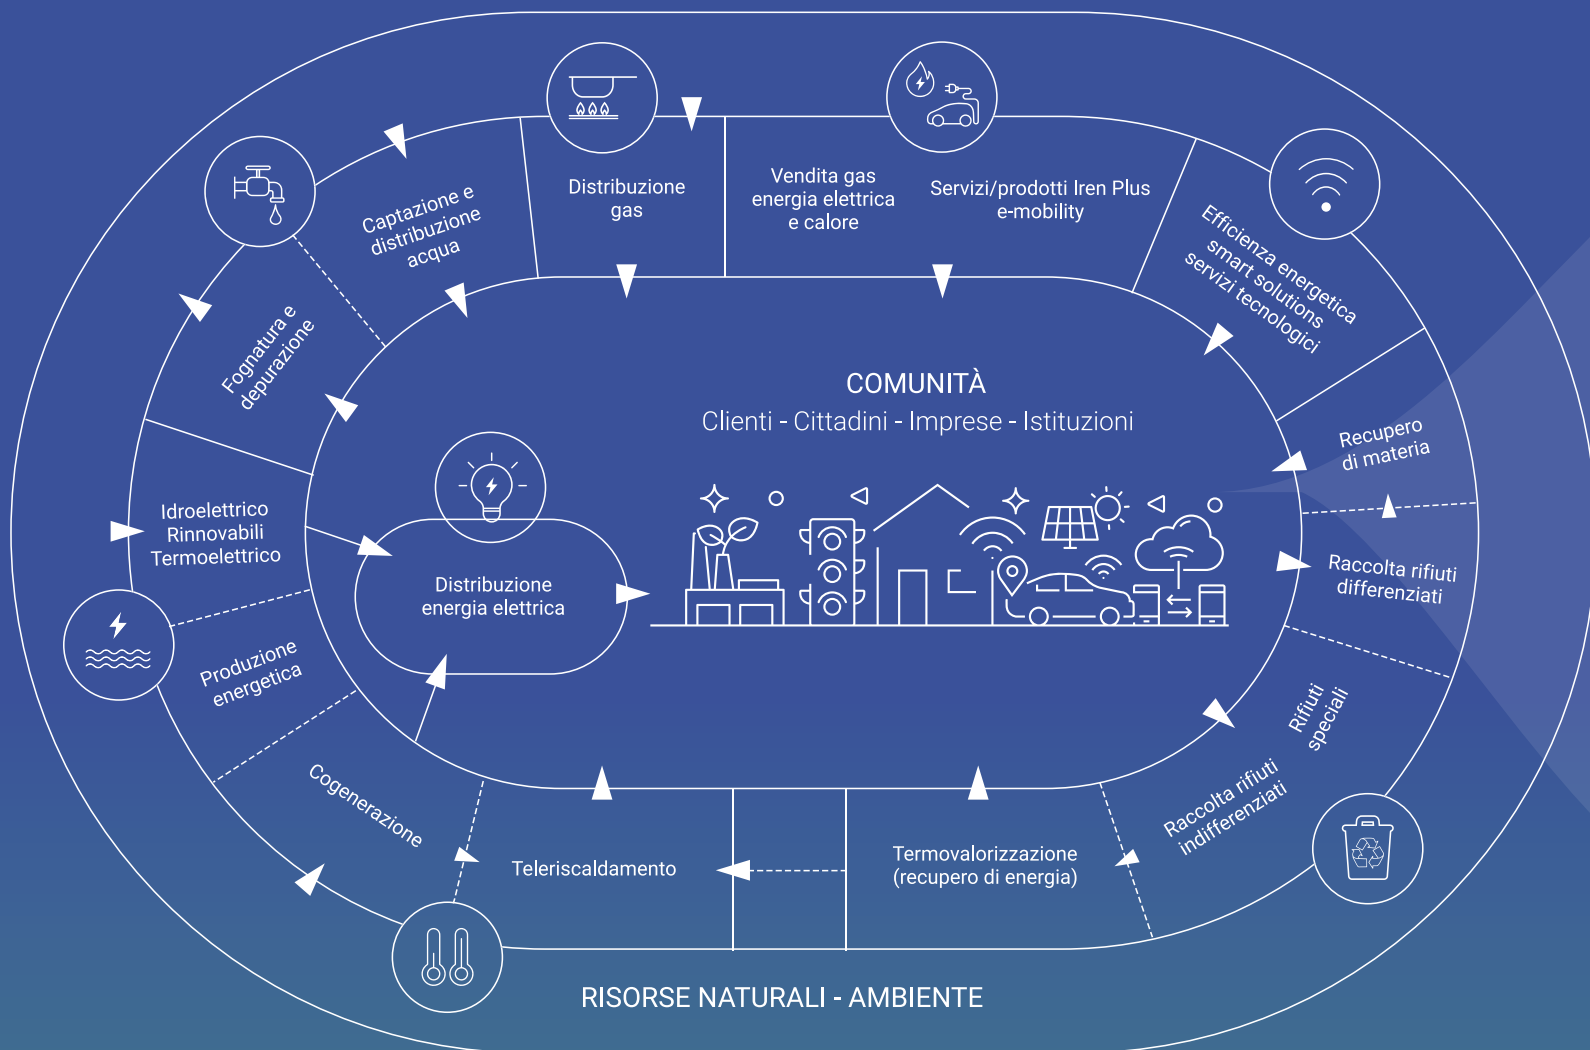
Distribuzione gas

Vendita gas energia elettrica e calore

Servizi/prodotti Iren Plus e-mobility

Captazione e distribuzione acqua

Efficienza energetica smart solutions servizi tecnologici

Fognatura e depurazione

COMUNITÀ

Clienti - Cittadini - Imprese - Istituzioni

Recupero di materia

Idroelettrico Rinnovabili Termoelettrico

Distribuzione energia elettrica

Raccolta rifiuti differenziati

Produzione energetica

Rifiuti speciali

Cogenerazione

Raccolta rifiuti indifferenziati

Teleriscaldamento

Termovalorizzazione (recupero di energia)

RISORSE NATURALI - AMBIENTE